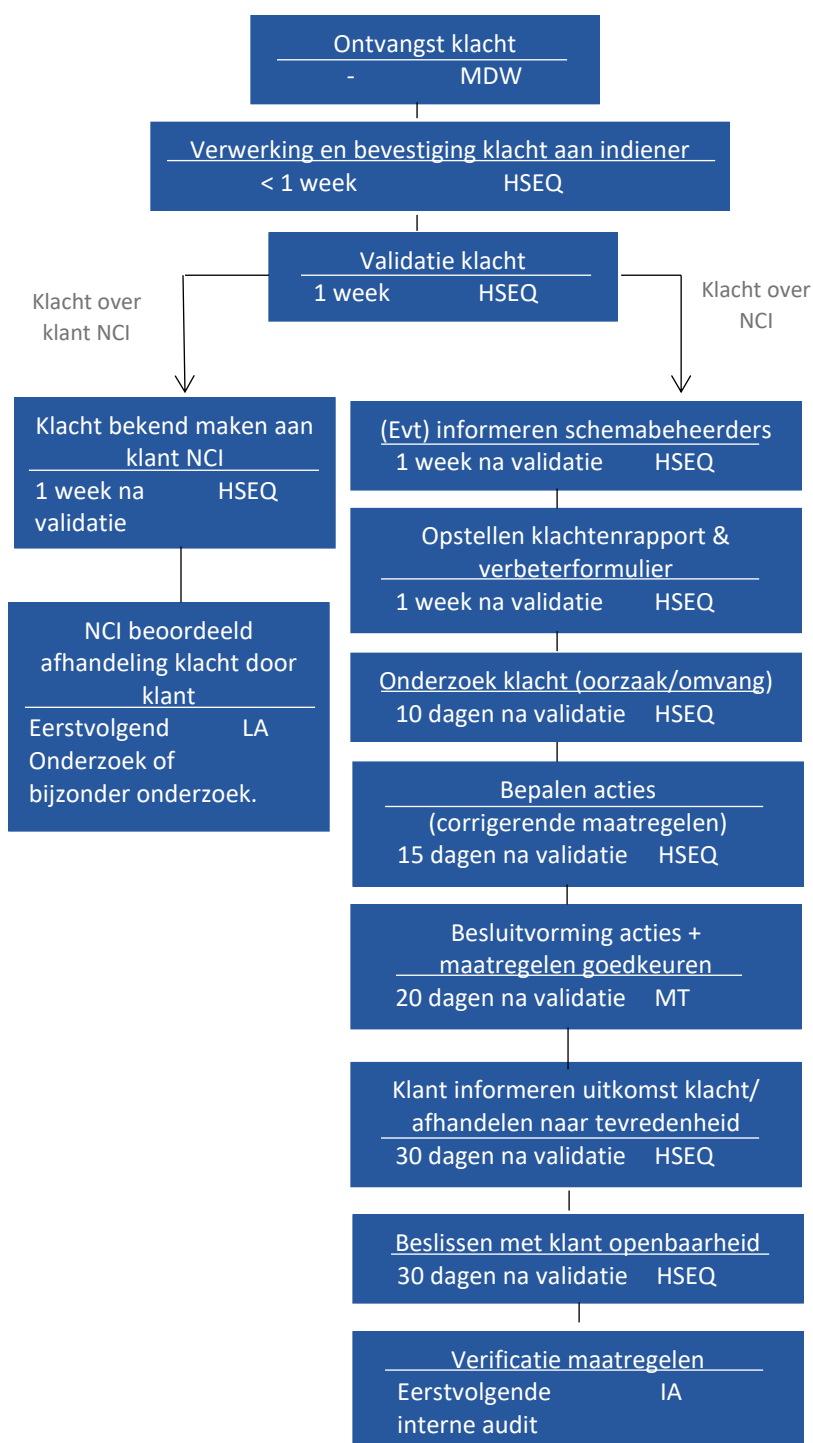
Ontvangst klacht
- MDW

Verwerking en bevestiging klacht aan indiener
< 1 week HSEQ

Validatie klacht
1 week HSEQ

Klacht over klant NCI

Klacht over NCI

Klacht bekend maken aan klant NCI
1 week na validatie HSEQ

NCI beoordeeld afhandeling klacht door klant
Eerstvolgend LA
Onderzoek of bijzonder onderzoek.

(Evt) informeren schemabeheerders
1 week na validatie HSEQ

Opstellen klachtenrapport & verbeterformulier
1 week na validatie HSEQ

Onderzoek klacht (oorzaak/omvang)
10 dagen na validatie HSEQ

Bepalen acties
(corrigerende maatregelen)
15 dagen na validatie HSEQ

Besluitvorming acties + maatregelen goedkeuren
20 dagen na validatie MT

Klant informeren uitkomst klacht/ afhandelen naar tevredenheid
30 dagen na validatie HSEQ

Beslissen met klant openbaarheid
30 dagen na validatie HSEQ

Verificatie maatregelen
Eerstvolgende IA
interne audit